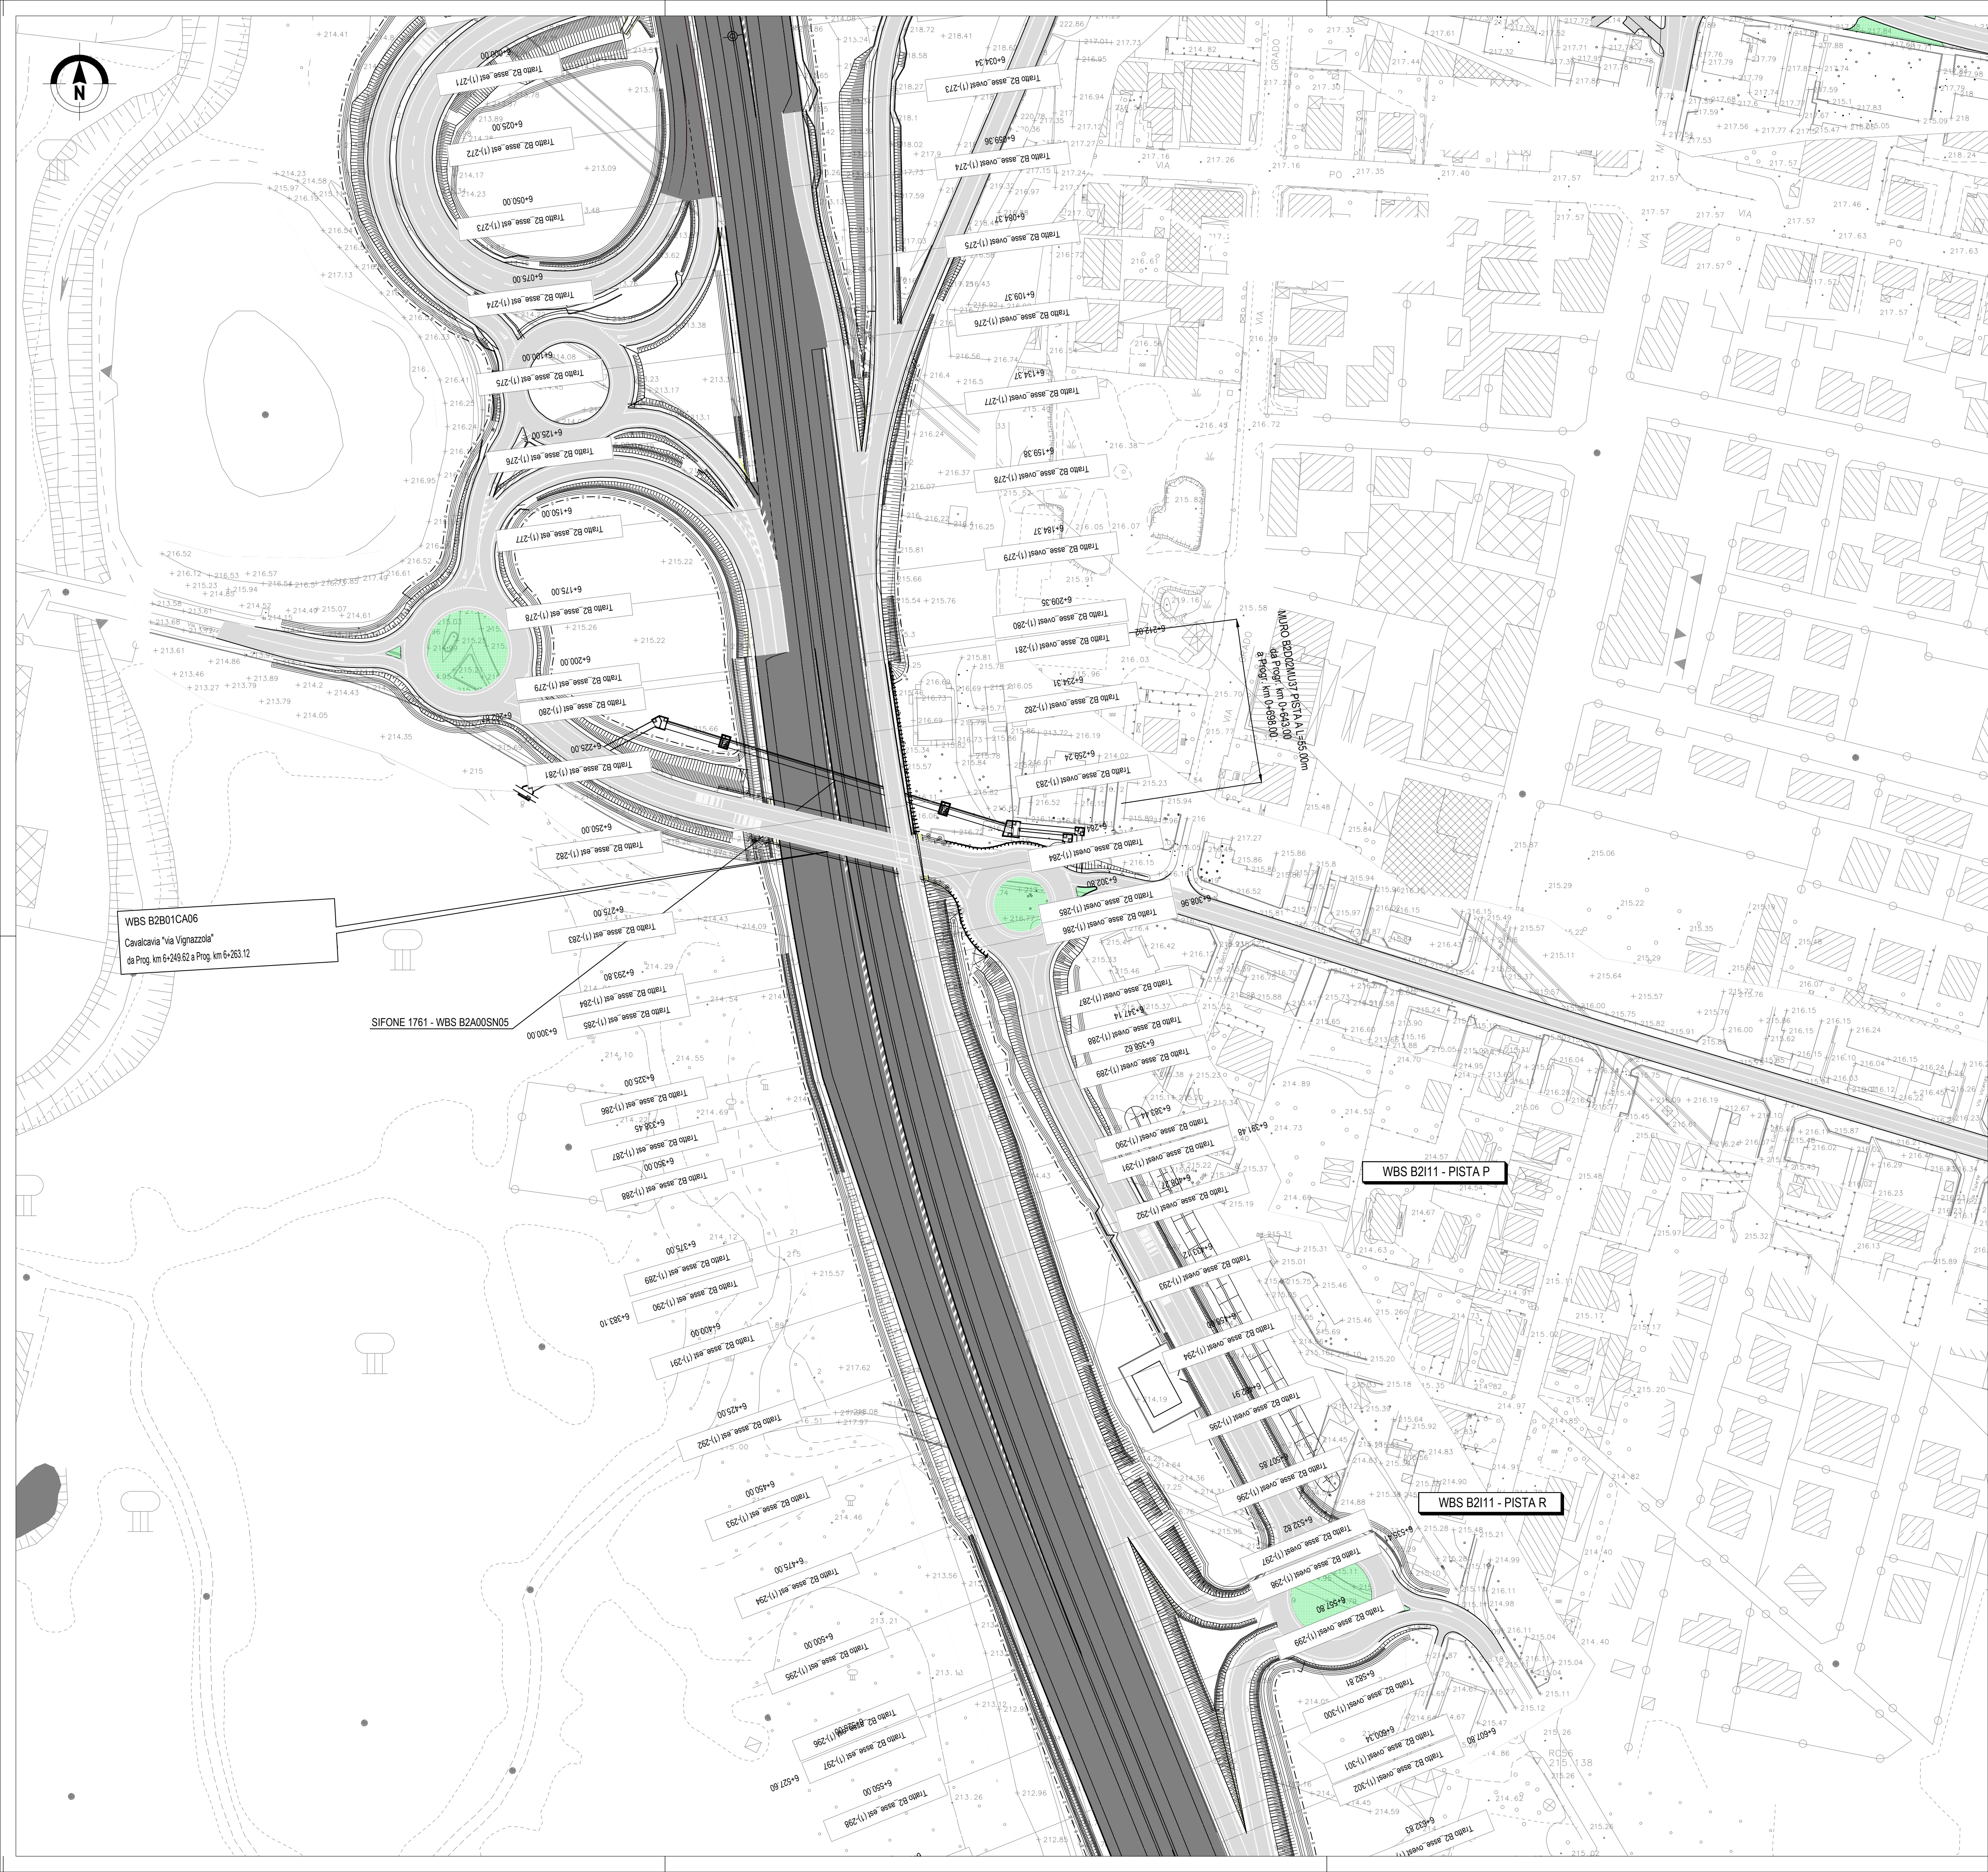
N

WBS B2B01CA06
Cavalcavia "via Vignazzola"
da Prog. km 6+249.62 a Prog. km 6+263.12

SIFONE 1761 - WBS B2A00SN05

MURO B2D02MU37 PISTA A L=55.00m
da Prog. km 0+643.00
a Prog. km 0+698.00

WBS B2I11 - PISTA P

WBS B2I11 - PISTA R

VIA PO

VIA GRADO

Tratto B2_asse_est (1)-271
6+025.00
Tratto B2_asse_est (1)-272
6+050.00
Tratto B2_asse_est (1)-273
6+075.00
Tratto B2_asse_est (1)-274
6+100.00
Tratto B2_asse_est (1)-275
6+125.00
Tratto B2_asse_est (1)-276
6+150.00
Tratto B2_asse_est (1)-277
6+175.00
Tratto B2_asse_est (1)-278
6+200.00
Tratto B2_asse_est (1)-279
Tratto B2_asse_est (1)-280
6+225.00
Tratto B2_asse_est (1)-281
6+250.00
Tratto B2_asse_est (1)-282
6+275.00
Tratto B2_asse_est (1)-283
6+293.80
Tratto B2_asse_est (1)-284
Tratto B2_asse_est (1)-285
6+300.00
6+325.00
Tratto B2_asse_est (1)-286
6+338.45
Tratto B2_asse_est (1)-287
6+350.00
Tratto B2_asse_est (1)-288
6+375.00
Tratto B2_asse_est (1)-289
Tratto B2_asse_est (1)-290
6+383.10
6+400.00
Tratto B2_asse_est (1)-291
6+425.00
Tratto B2_asse_est (1)-292
6+450.00
Tratto B2_asse_est (1)-293
6+475.00
Tratto B2_asse_est (1)-294
6+500.00
Tratto B2_asse_est (1)-295
Tratto B2_asse_est (1)-296
Tratto B2_asse_est (1)-297
6+527.60
6+550.00
Tratto B2_asse_est (1)-298

Tratto B2_asse_ovest (1)-273
6+034.34
6+059.36
Tratto B2_asse_ovest (1)-274
6+084.37
Tratto B2_asse_ovest (1)-275
6+109.37
Tratto B2_asse_ovest (1)-276
6+134.37
Tratto B2_asse_ovest (1)-277
6+159.36
Tratto B2_asse_ovest (1)-278
6+184.37
Tratto B2_asse_ovest (1)-279
6+209.36
Tratto B2_asse_ovest (1)-280
6+212.02
Tratto B2_asse_ovest (1)-281
6+234.31
Tratto B2_asse_ovest (1)-282
6+259.24
Tratto B2_asse_ovest (1)-283
Tratto B2_asse_ovest (1)-284
6+302.60
Tratto B2_asse_ovest (1)-285
6+306.96
Tratto B2_asse_ovest (1)-286
Tratto B2_asse_ovest (1)-287
6+317.14
Tratto B2_asse_ovest (1)-288
6+338.62
Tratto B2_asse_ovest (1)-289
6+383.44
6+391.48
Tratto B2_asse_ovest (1)-290
Tratto B2_asse_ovest (1)-291
6+408.27
Tratto B2_asse_ovest (1)-292
Tratto B2_asse_ovest (1)-293
Tratto B2_asse_ovest (1)-294
6+482.91
Tratto B2_asse_ovest (1)-295
6+507.85
Tratto B2_asse_ovest (1)-296
6+532.82
6+533.55
Tratto B2_asse_ovest (1)-297
Tratto B2_asse_ovest (1)-298
6+557.80
Tratto B2_asse_ovest (1)-299
6+582.81
Tratto B2_asse_ovest (1)-300
6+600.34
6+607.80
Tratto B2_asse_ovest (1)-301
Tratto B2_asse_ovest (1)-302
6+632.83
Tratto B2_asse_ovest (1)-303

RC56
215.138